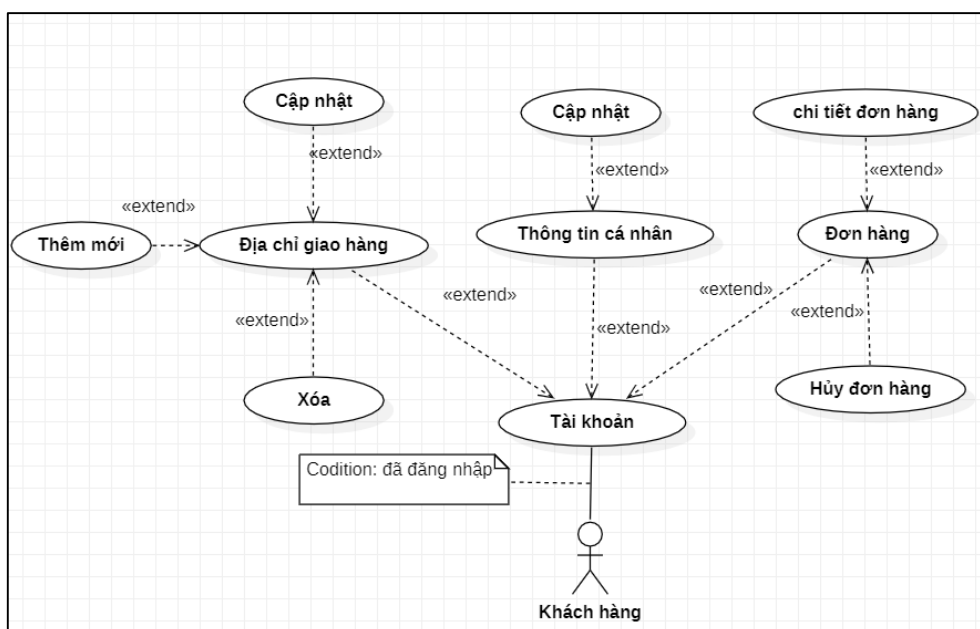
Cập nhật

«extend»

«extend»

Thêm mới

Địa chỉ giao hàng

«extend»

Xóa

Cập nhật

«extend»

Thông tin cá nhân

«extend»

«extend»

chi tiết đơn hàng

«extend»

Đơn hàng

«extend»

«extend»

Hủy đơn hàng

Tài khoản

Codition: đã đăng nhập

Khách hàng